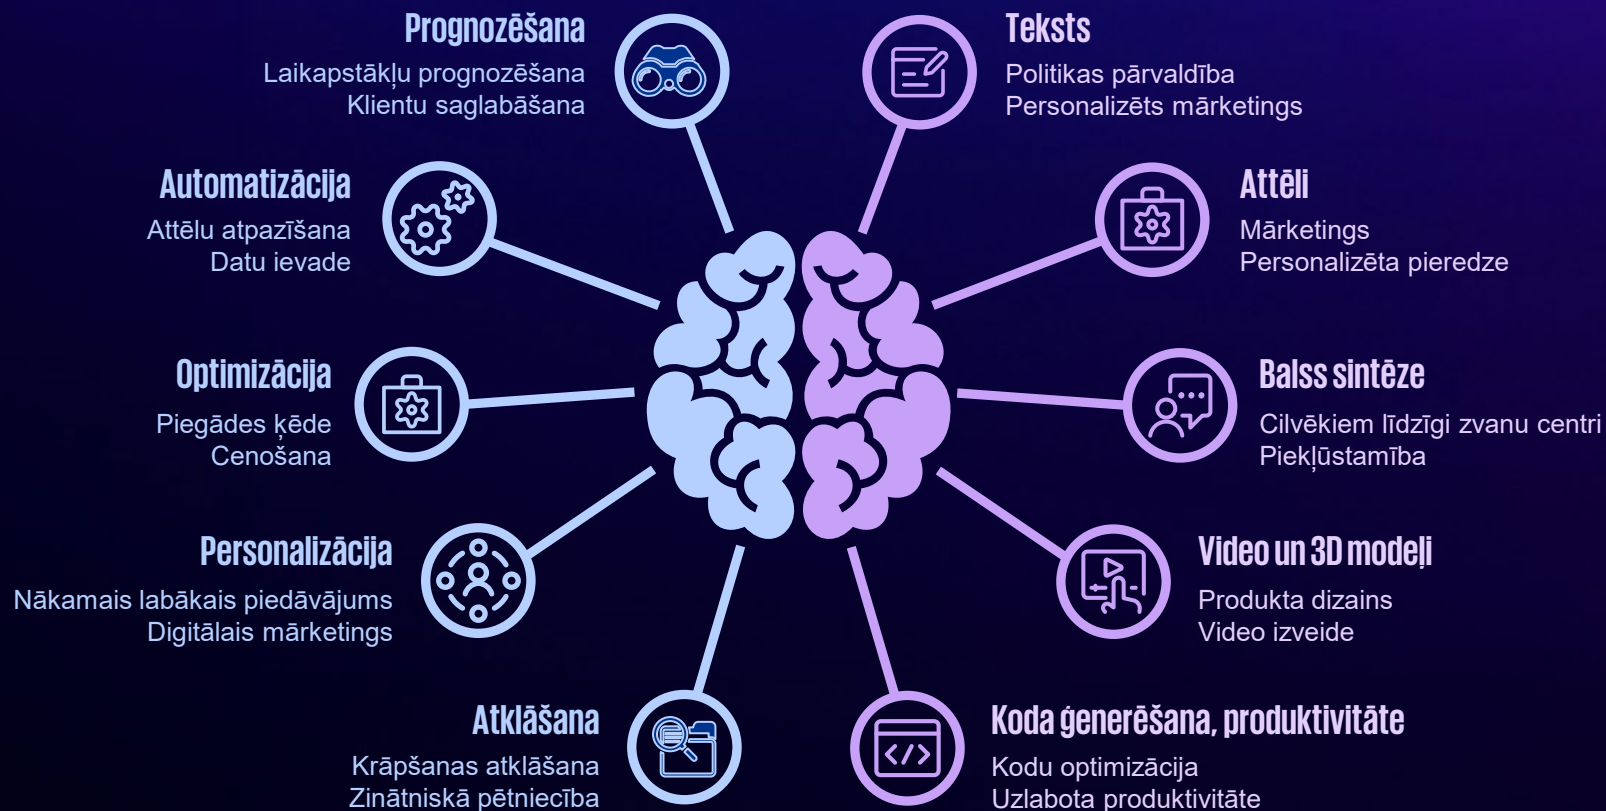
Prognozēšana
Laikapstākļu prognozēšana
Klientu saglabāšana

Teksts
Politikas pārvaldība
Personalizēts mārketings

Automatizācija
Attēlu atpazīšana
Datu ievade

Attēli
Mārketings
Personalizēta pieredze

Optimizācija
Piegādes ķēde
Cenošana

Balss sintēze
Cilvēkiem līdzīgi zvanu centri
Piekļūstamība

Personalizācija
Nākamais labākais piedāvājums
Digitālais mārketings

Video un 3D modeļi
Produkta dizains
Video izveide

Atklāšana
Krāpšanas atklāšana
Zinātniskā pētniecība

Koda ģenerēšana, produktivitāte
Kodu optimizācija
Uzlabota produktivitāte